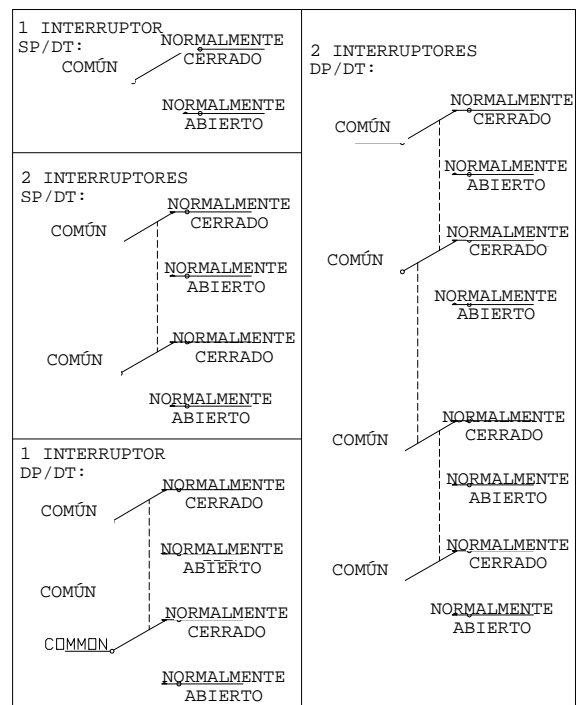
1 INTERRUPTOR SP/DT:
COMÚN
NORMALMENTE CERRADO
NORMALMENTE ABIERTO

2 INTERRUPTORES SP/DT:
COMÚN
NORMALMENTE CERRADO
NORMALMENTE ABIERTO
COMÚN
NORMALMENTE CERRADO
NORMALMENTE ABIERTO

1 INTERRUPTOR DP/DT:
COMÚN
NORMALMENTE CERRADO
NORMALMENTE ABIERTO
COMÚN
COMMON
NORMALMENTE CERRADO
NORMALMENTE ABIERTO

2 INTERRUPTORES DP/DT:
COMÚN
NORMALMENTE CERRADO
NORMALMENTE ABIERTO
COMÚN
NORMALMENTE CERRADO
NORMALMENTE ABIERTO
COMÚN
NORMALMENTE CERRADO
NORMALMENTE ABIERTO
COMÚN
NORMALMENTE CERRADO
NORMALMENTE ABIERTO